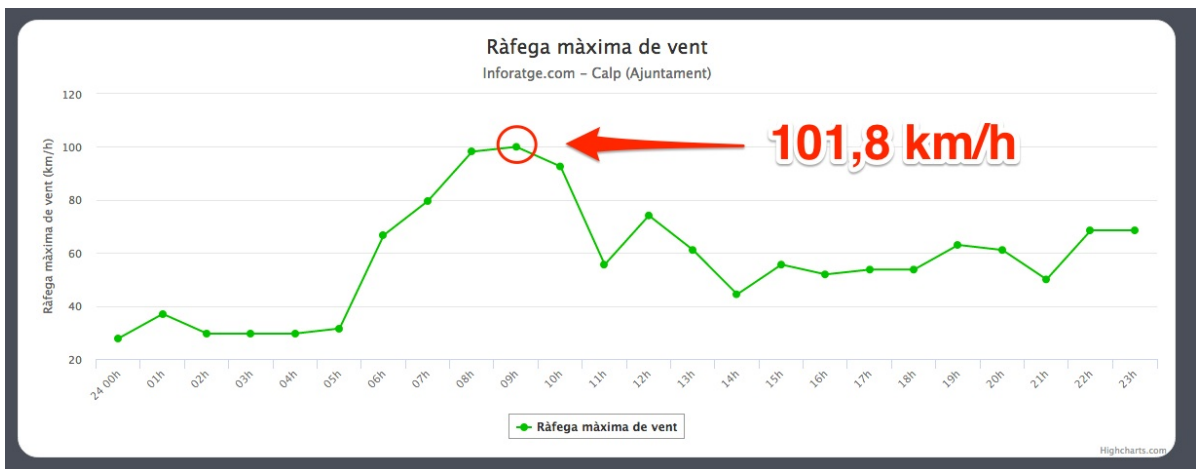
Ràfega màxima de vent
Inforatge.com - Calp (Ajuntament)

101,8 km/h

Ràfega màxima de vent (km/h)

120
100
80
60
40
20

24 00h
01h
02h
03h
04h
05h
06h
07h
08h
09h
10h
11h
12h
13h
14h
15h
16h
17h
18h
19h
20h
21h
22h
23h

Ràfega màxima de vent

Highcharts.com